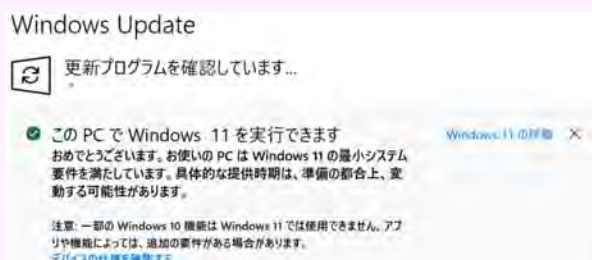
Windows Update

更新プログラムを確認しています...

この PC で Windows 11 を実行できます

おめでとうございます。お使いの PC は Windows 11 の最小システム要件を満たしています。具体的な提供時期は、準備の都合上、変動する可能性があります。

注意: 一部の Windows 10 機能は Windows 11 では使用できません。アプリや機能によっては、追加の要件がある場合があります。

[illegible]

Windows 11 の詳細

×